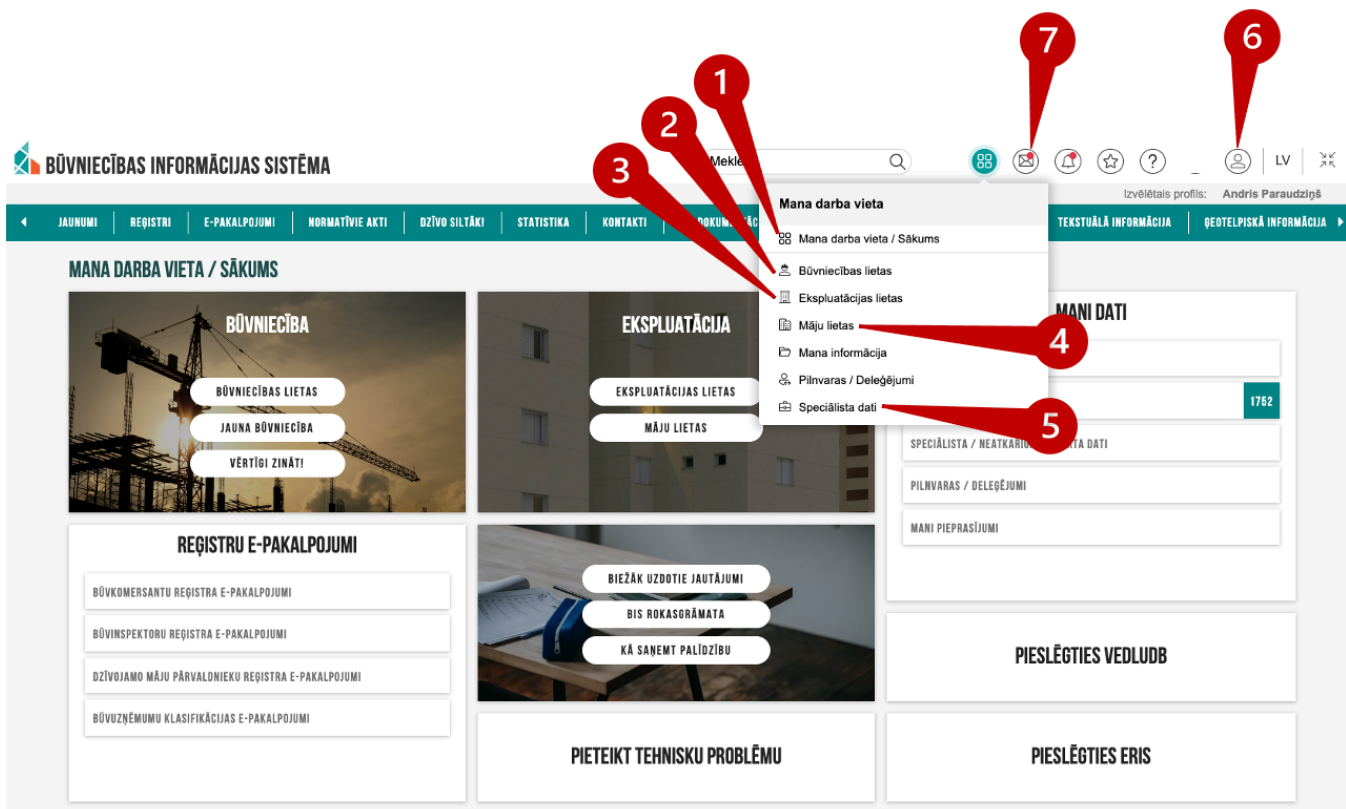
1
2
3
7
6

BŪVNIECĪBAS INFORMĀCIJAS SISTĒMA

Mekl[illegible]

LV

Izvēlētais profils: Andris Paraudziņš

JAUNUMI | REĢISTRI | E-PAKALPOJUMI | NORMATĪVIE AKTI | DZĪVO SILTĀK! | STATISTIKA | KONTAKTI | DOKUM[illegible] | TEKSTUĀLĀ INFORMĀCIJA | ĢEOTELPISKĀ INFORMĀCIJA

Mana darba vieta
Mana darba vieta / Sākums
Būvniecības lietas
Ekspluatācijas lietas
Māju lietas
Mana informācija
Pilnvaras / Deleģējumi
Speciālista dati

4
5

MANA DARBA VIETA / SĀKUMS

BŪVNIECĪBA
BŪVNIECĪBAS LIETAS
JAUNA BŪVNIECĪBA
VĒRTĪGI ZINĀT!

EKSPLUATĀCIJA
EKSPLUATĀCIJAS LIETAS
MĀJU LIETAS

MANI DATI
1752
SPECIĀLISTA / NEATKARĪ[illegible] DATI
PILNVARAS / DELEĢĒJUMI
MANI PIEPRASĪJUMI

REĢISTRU E-PAKALPOJUMI
BŪVKOMERSANTU REĢISTRA E-PAKALPOJUMI
BŪVINSPEKTORU REĢISTRA E-PAKALPOJUMI
DZĪVOJAMO MĀJU PĀRVALDNIEKU REĢISTRA E-PAKALPOJUMI
BŪVUZŅĒMUMU KLASIFIKĀCIJAS E-PAKALPOJUMI

BIEŽĀK UZDOTIE JAUTĀJUMI
BIS ROKASGRĀMATA
KĀ SAŅEMT PALĪDZĪBU

PIESLĒGTIES VEDLUDB

PIETEIKT TEHNISKU PROBLĒMU

PIESLĒGTIES ERIS